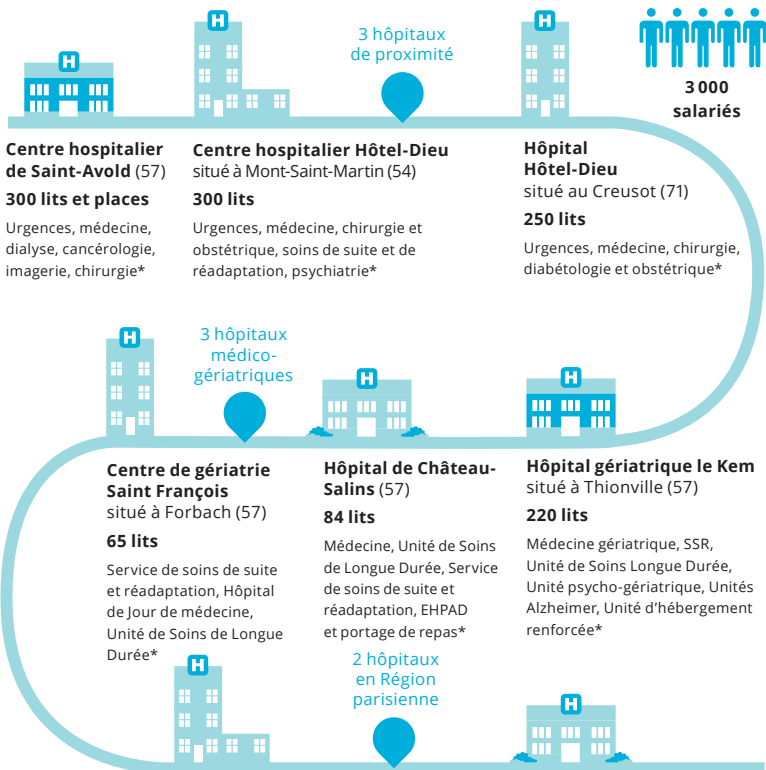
3 hôpitaux de proximité

3 000 salariés

**Centre hospitalier de Saint-Avold** (57)
**300 lits et places**
Urgences, médecine, dialyse, cancérologie, imagerie, chirurgie*

**Centre hospitalier Hôtel-Dieu** situé à Mont-Saint-Martin (54)
**300 lits**
Urgences, médecine, chirurgie et obstétrique, soins de suite et de réadaptation, psychiatrie*

**Hôpital Hôtel-Dieu** situé au Creusot (71)
**250 lits**
Urgences, médecine, chirurgie, diabétologie et obstétrique*

3 hôpitaux médico-gériatriques

**Centre de gériatrie Saint François** situé à Forbach (57)
**65 lits**
Service de soins de suite et réadaptation, Hôpital de Jour de médecine, Unité de Soins de Longue Durée*

**Hôpital de Château-Salins** (57)
**84 lits**
Médecine, Unité de Soins de Longue Durée, Service de soins de suite et réadaptation, EHPAD et portage de repas*

**Hôpital gériatrique le Kem** situé à Thionville (57)
**220 lits**
Médecine gériatrique, SSR, Unité de Soins Longue Durée, Unité psycho-gériatrique, Unités Alzheimer, Unité d'hébergement renforcée*

2 hôpitaux en Région parisienne